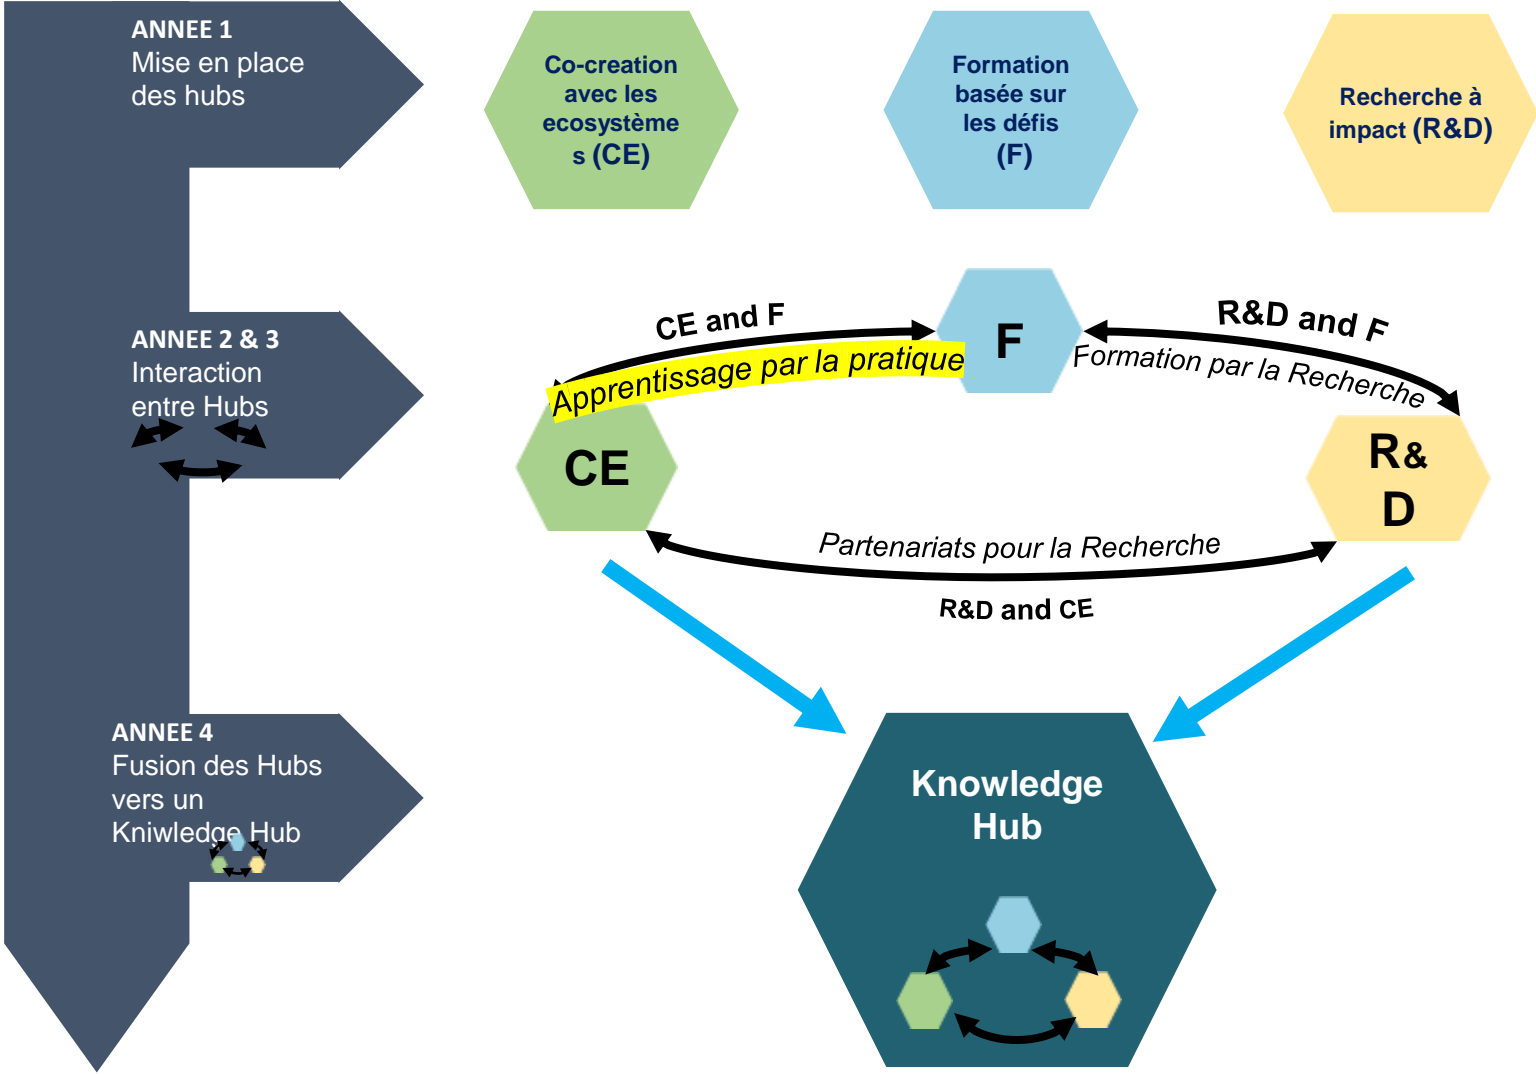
ANNEE 1
Mise en place des hubs

Co-creation avec les ecosystème s (CE)

Formation basée sur les défis (F)

Recherche à impact (R&D)

ANNEE 2 & 3
Interaction entre Hubs

CE and F

Apprentissage par la pratique

F

R&D and F

Formation par la Recherche

CE

R& D

Partenariats pour la Recherche

R&D and CE

ANNEE 4
Fusion des Hubs vers un Kniwledge Hub

Knowledge Hub